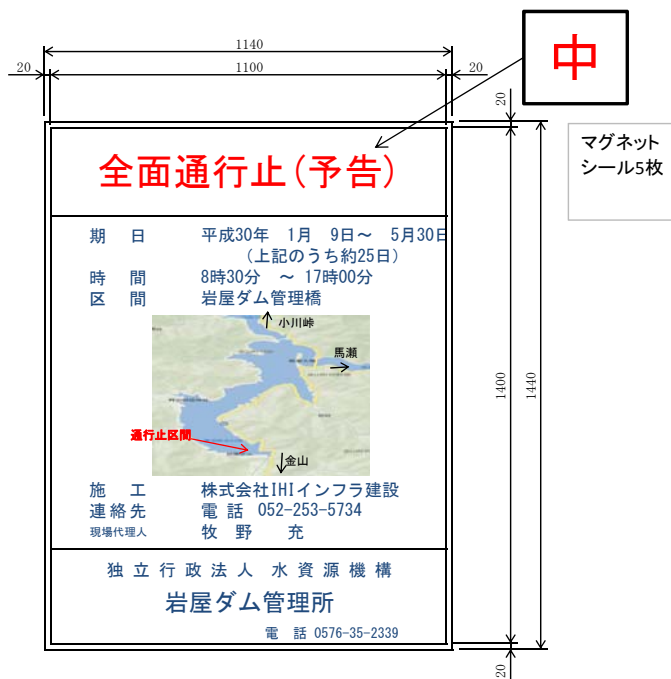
1140
20
1100
20
中
マグネット
シール5枚
20
全面通行止(予告)
1400
1440
期　日　　　平成30年　1月　9日～　5月30日
（上記のうち約25日）
時　間　　　8時30分　～ 17時00分
区　間　　　岩屋ダム管理橋
小川峠
馬瀬
通行止区間
金山
施　工　　　株式会社IHIインフラ建設
連絡先　　　電 話　052-253-5734
現場代理人　　牧 野　　充
独立行政法人 水資源機構
岩屋ダム管理所
電 話 0576-35-2339
20